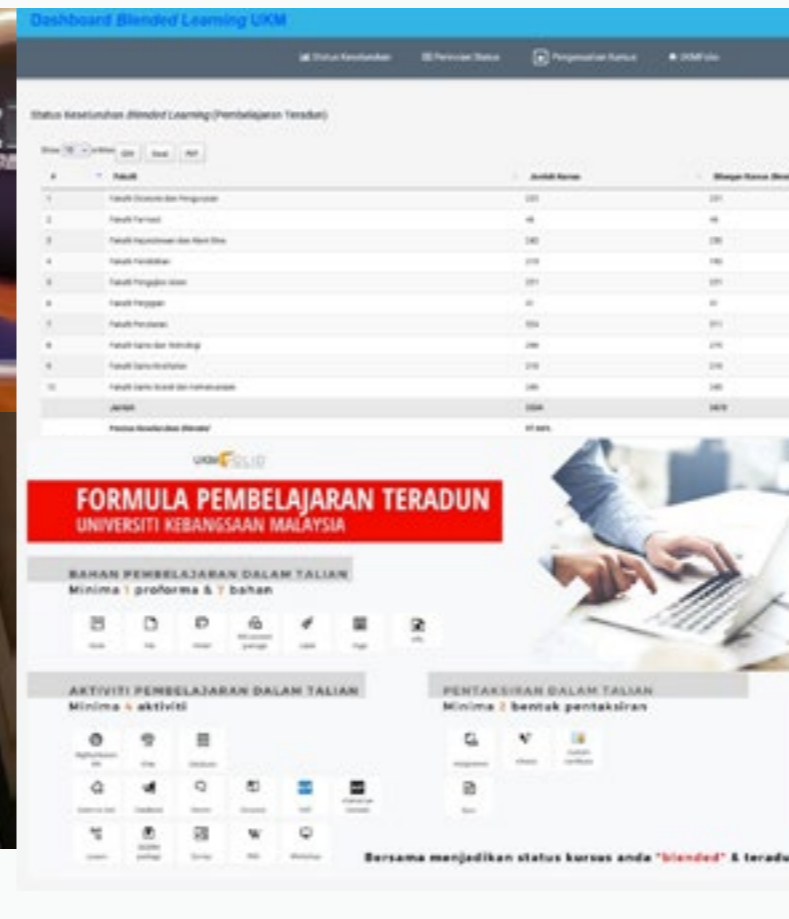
Dashboard Blended Learning UKM

Status Keseluruhan | Pemohon Status | Pengesahan Kursus | UKMFolio

Status Keseluruhan Blended Learning (Pembelajaran Teradun)

| # | Fakulti | Jumlah Kursus | Bilangan Kursus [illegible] |
|---|---|---|---|
| 1 | Fakulti Ekonomi dan Pengurusan | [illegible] | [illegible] |
| 2 | Fakulti Farmasi | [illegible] | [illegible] |
| 3 | Fakulti Kejuruteraan dan Alam Bina | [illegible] | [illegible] |
| 4 | Fakulti Pendidikan | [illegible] | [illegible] |
| 5 | Fakulti Pengajian Islam | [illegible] | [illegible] |
| 6 | Fakulti Pergigian | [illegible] | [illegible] |
| 7 | Fakulti Perubatan | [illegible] | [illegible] |
| 8 | Fakulti Sains dan Teknologi | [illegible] | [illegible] |
| 9 | Fakulti Sains Kesihatan | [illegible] | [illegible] |
| 10 | Fakulti Sains Sosial dan Kemanusiaan | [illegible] | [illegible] |
| | Jumlah | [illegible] | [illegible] |
| | Peratus Keseluruhan (Blended) | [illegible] | |

UKMFOLIO

FORMULA PEMBELAJARAN TERADUN
UNIVERSITI KEBANGSAAN MALAYSIA

BAHAN PEMBELAJARAN DALAM TALIAN
Minima 1 proforma & 7 bahan

Book File Folder IMS content package Label Page URL

AKTIVITI PEMBELAJARAN DALAM TALIAN
Minima 4 aktiviti

PENTAKSIRAN DALAM TALIAN
Minima 2 bentuk pentaksiran

Assignment Lesson Custom certificate Quiz

Chat Database Forum Glossary H5P Lesson SCORM package Survey Wiki Workshop

Bersama menjadikan status kursus anda "blended" & teradu